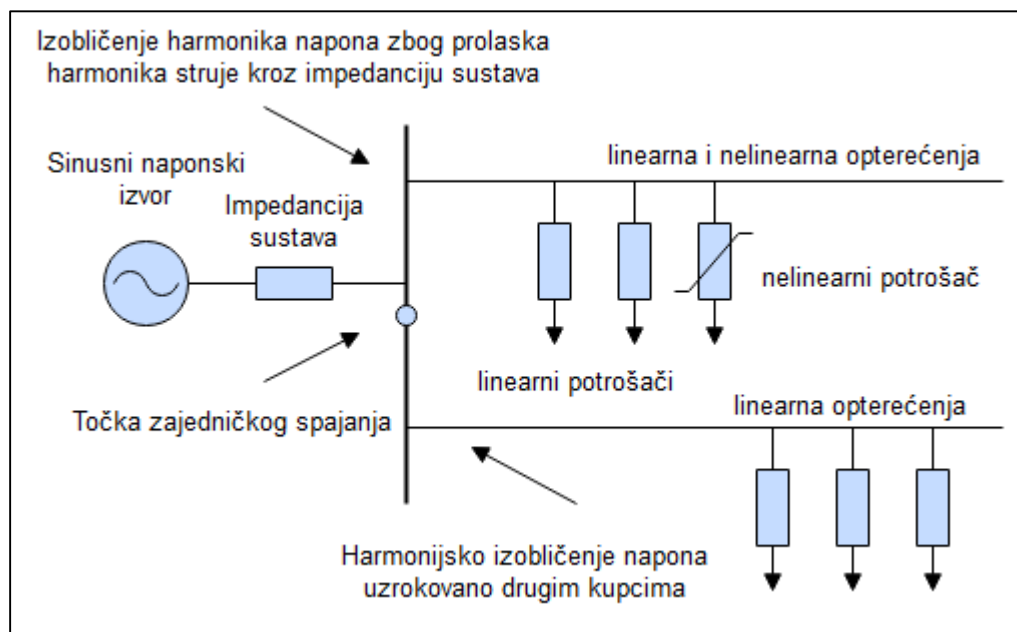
Izobličenje harmonika napona zbog prolaska harmonika struje kroz impedanciju sustava

Sinusni naponski izvor

Impedancija sustava

linearna i nelinearna opterećenja

nelinearni potrošač

linearni potrošači

Točka zajedničkog spajanja

linearna opterećenja

Harmonijsko izobličenje napona uzrokovano drugim kupcima